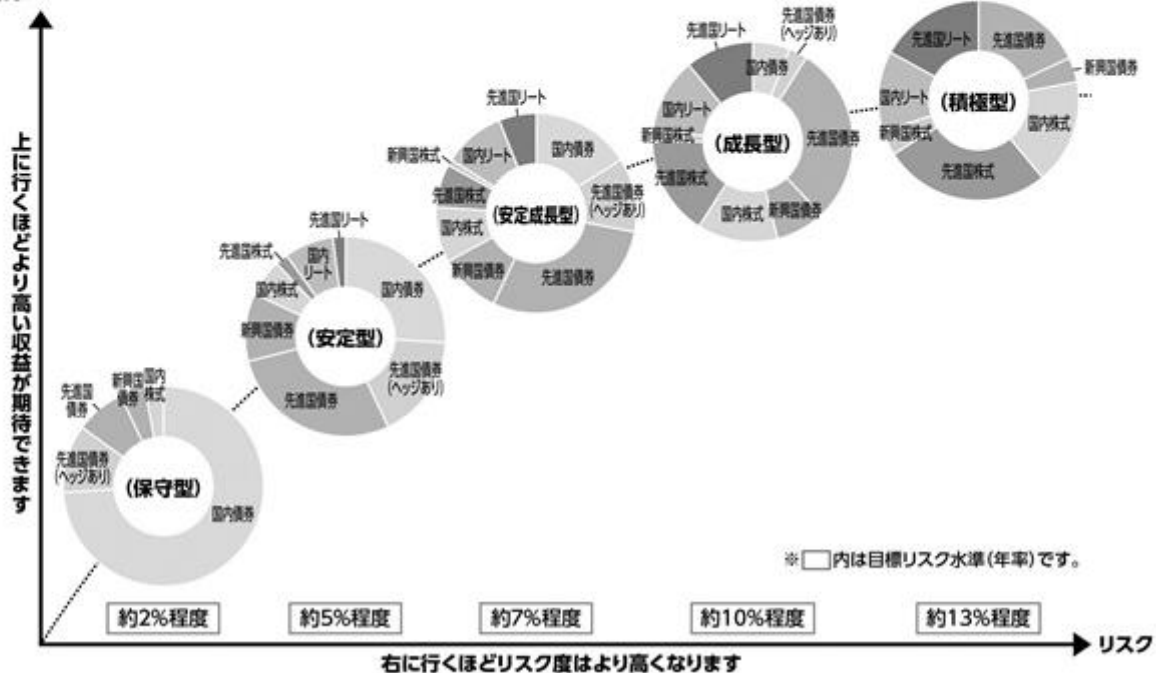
上に行くほどより高い収益が期待できます

先進国リート
先進国債券
新興国債券
国内債券
国内リート
先進国株式
国内株式
(積極型)

先進国リート
先進国債券(ヘッジあり)
国内債券
国内リート
新興国株式
先進国株式
国内株式
新興国債券
先進国債券
(成長型)

先進国リート
新興国株式
国内リート
国内債券
先進国株式
国内株式
先進国債券(ヘッジあり)
新興国債券
先進国債券
(安定成長型)

先進国リート
先進国株式
国内リート
国内株式
国内債券
新興国債券
先進国債券(ヘッジあり)
先進国債券
(安定型)

先進国債券
新興国債券
国内株式
先進国債券(ヘッジあり)
国内債券
(保守型)

※□内は目標リスク水準(年率)です。

約2%程度
約5%程度
約7%程度
約10%程度
約13%程度

リスク
右に行くほどリスク度はより高くなります